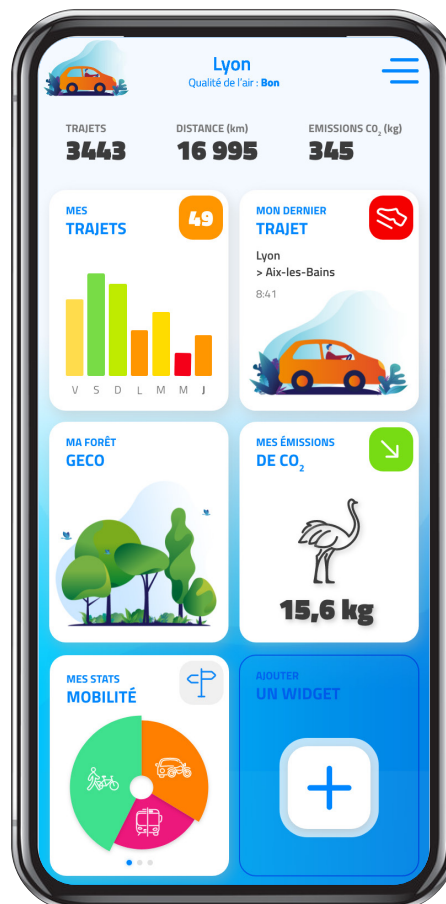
Lyon
Qualité de l'air : Bon

TRAJETS
3443

DISTANCE (km)
16 995

EMISSIONS $CO_2$ (kg)
345

MES
TRAJETS
49

V S D L M M J

MON DERNIER
TRAJET
Lyon
> Aix-les-Bains
8:41

MA FORÊT
GECO

MES ÉMISSIONS
DE $CO_2$
15,6 kg

MES STATS
MOBILITÉ

AJOUTER
UN WIDGET